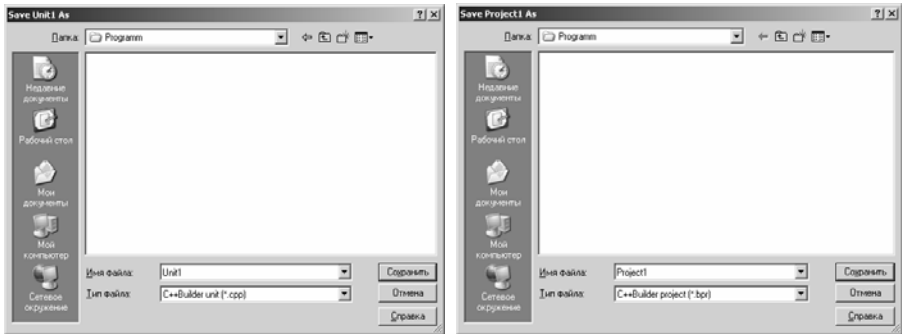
Save Unit1 As

?

Папка: Programm

Недавние документы

Рабочий стол

Мои документы

Мой компьютер

Сетевое окружение

Имя файла: Unit1

Тип файла: C++Builder unit (*.cpp)

Сохранить

Отмена

Справка

Save Project1 As

?

Папка: Programm

Недавние документы

Рабочий стол

Мои документы

Мой компьютер

Сетевое окружение

Имя файла: Project1

Тип файла: C++Builder project (*.bpr)

Сохранить

Отмена

Справка